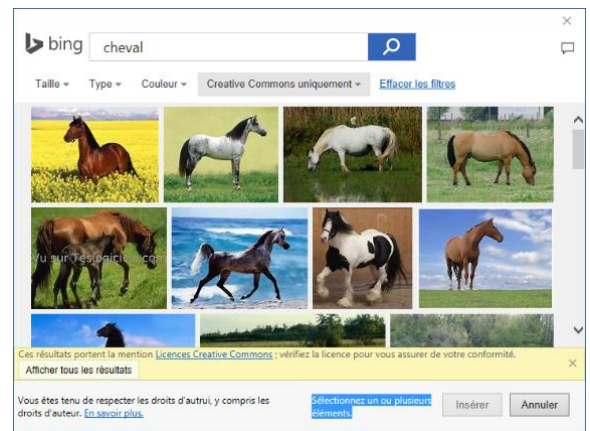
bing cheval

Taille ▾ Type ▾ Couleur ▾ Creative Commons uniquement ▾ Effacer les filtres

Vu sur Tespagiciel.com

Ces résultats portent la mention Licences Creative Commons ; vérifiez la licence pour vous assurer de votre conformité.

Afficher tous les résultats

Vous êtes tenu de respecter les droits d'autrui, y compris les droits d'auteur. En savoir plus.

Sélectionnez un ou plusieurs éléments.

Insérer Annuler